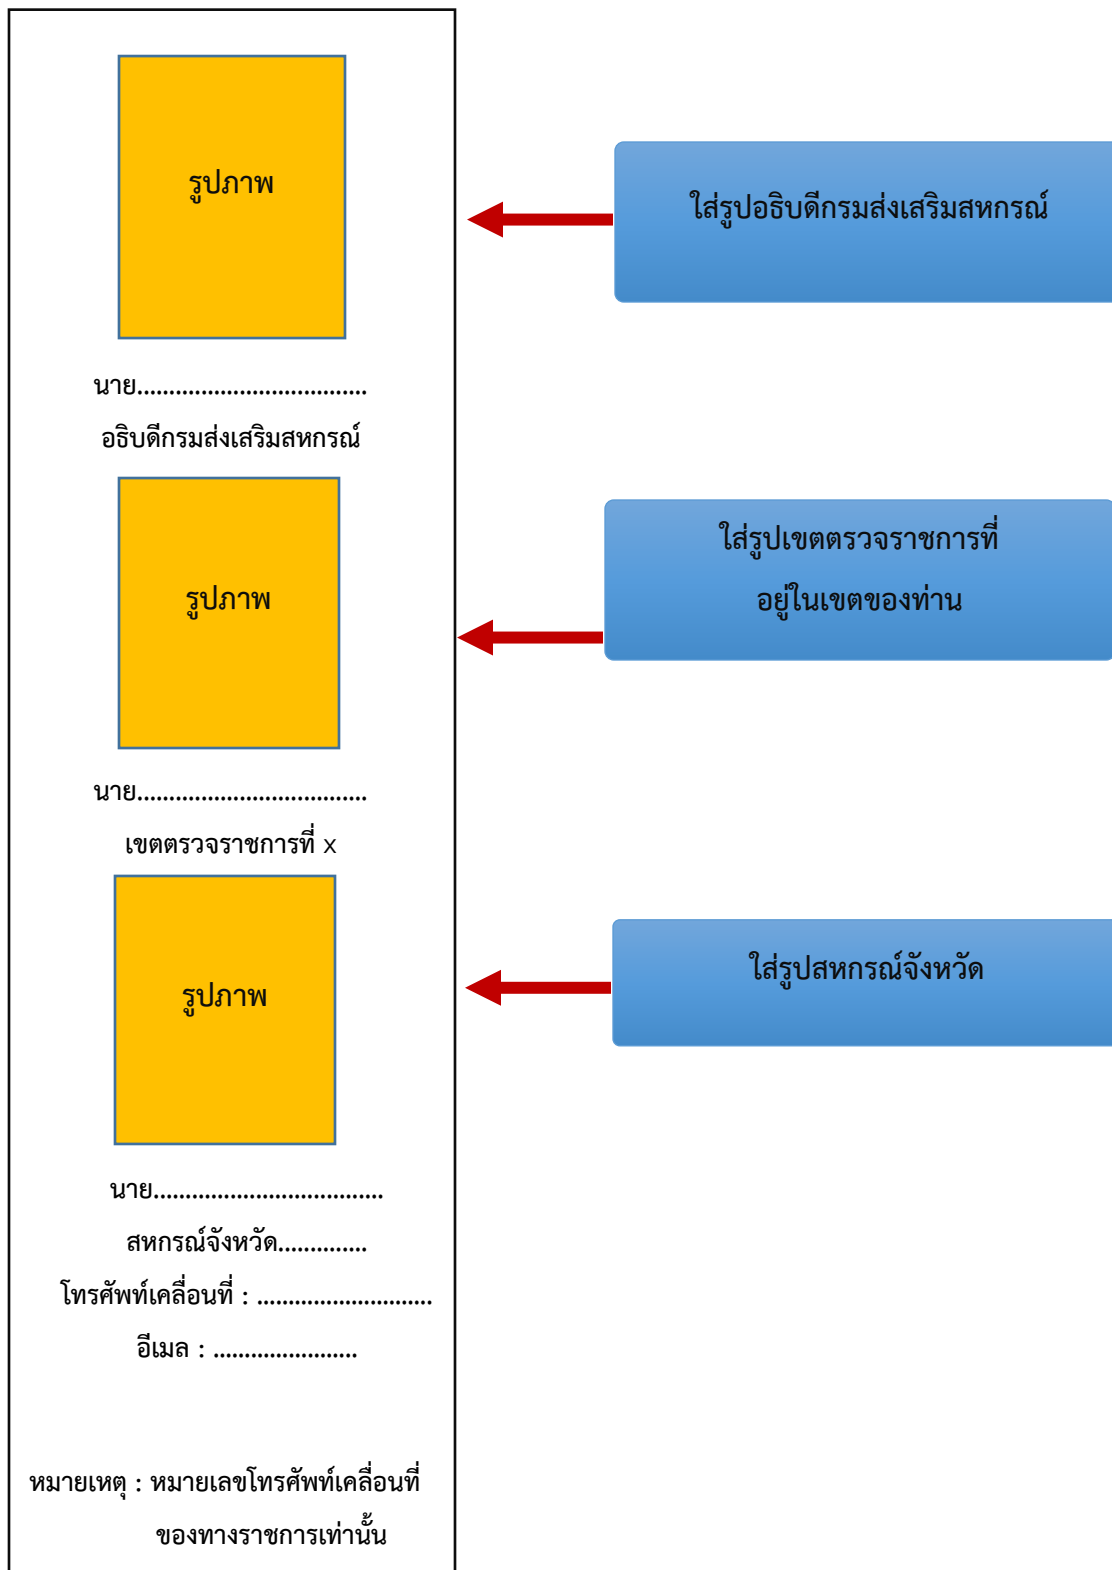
รูปภาพ

ใส่รูปอธิบดีกรมส่งเสริมสหกรณ์

นาย...................................

อธิบดีกรมส่งเสริมสหกรณ์

รูปภาพ

ใส่รูปเขตตรวจราชการที่อยู่ในเขตของท่าน

นาย...................................

เขตตรวจราชการที่ x

รูปภาพ

ใส่รูปสหกรณ์จังหวัด

นาย...................................

สหกรณ์จังหวัด..............

โทรศัพท์เคลื่อนที่ : ............................

อีเมล : .......................

หมายเหตุ : หมายเลขโทรศัพท์เคลื่อนที่ของทางราชการเท่านั้น